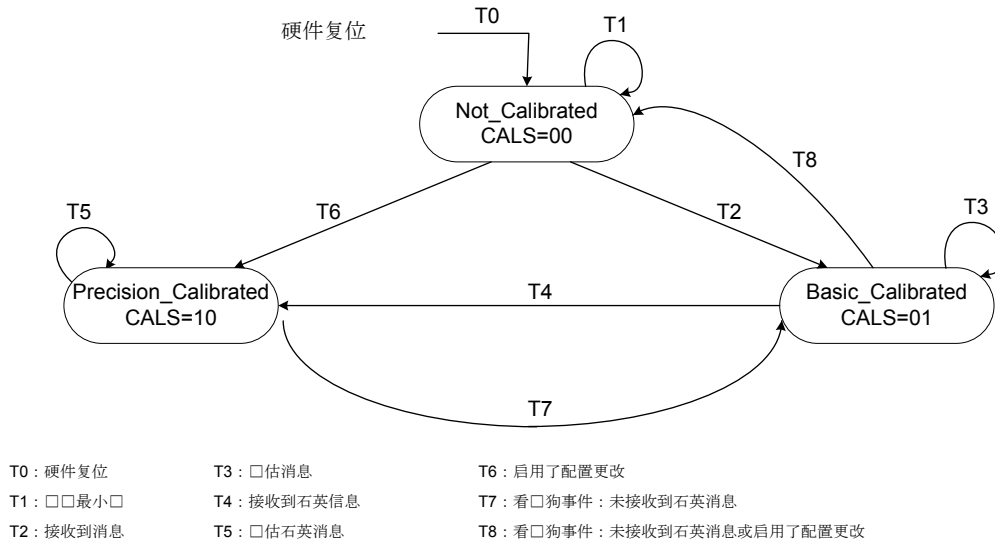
硬件复位

T0

T1

Not_Calibrated
CALS=00

T8

T6

T2

T3

T5

Precision_Calibrated
CALS=10

T4

Basic_Calibrated
CALS=01

T7

T0：硬件复位
T1：□□最小□
T2：接收到消息
T3：□估消息
T4：接收到石英信息
T5：□估石英消息
T6：启用了配置更改
T7：看□狗事件：未接收到石英消息
T8：看□狗事件：未接收到石英消息或启用了配置更改